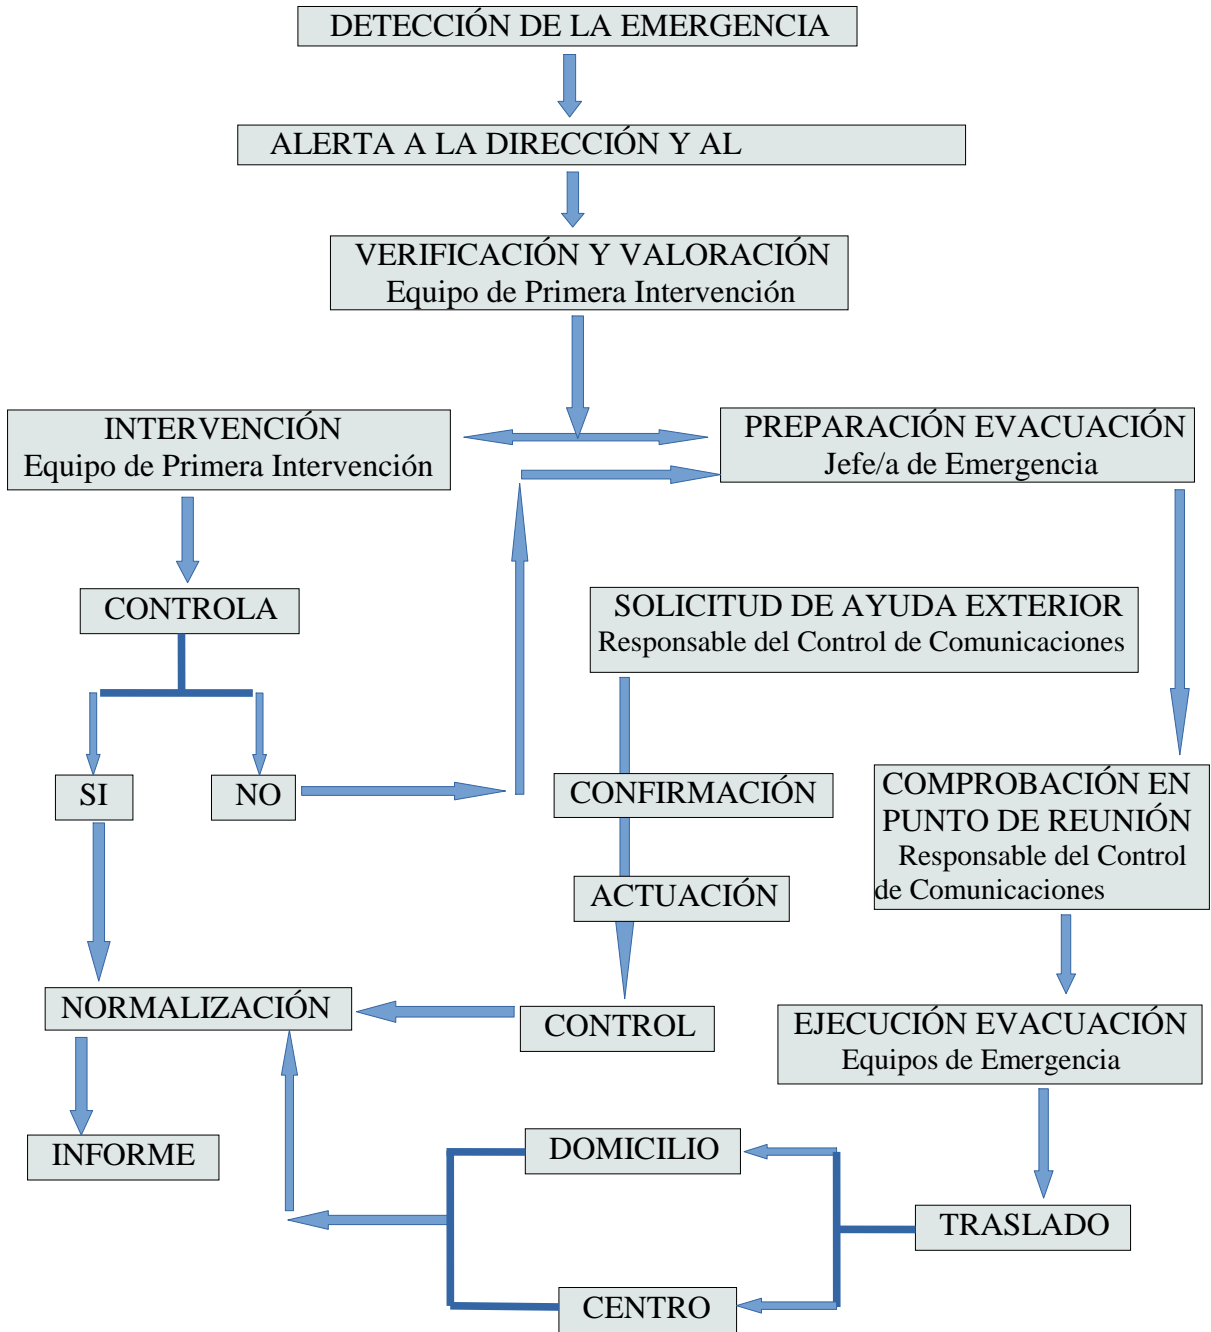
DETECCIÓN DE LA EMERGENCIA

ALERTA A LA DIRECCIÓN Y AL

VERIFICACIÓN Y VALORACIÓN
Equipo de Primera Intervención

INTERVENCIÓN
Equipo de Primera Intervención

PREPARACIÓN EVACUACIÓN
Jefe/a de Emergencia

CONTROLA

SOLICITUD DE AYUDA EXTERIOR
Responsable del Control de Comunicaciones

SI

NO

CONFIRMACIÓN

COMPROBACIÓN EN PUNTO DE REUNIÓN
Responsable del Control de Comunicaciones

ACTUACIÓN

NORMALIZACIÓN

CONTROL

EJECUCIÓN EVACUACIÓN
Equipos de Emergencia

INFORME

DOMICILIO

TRASLADO

CENTRO